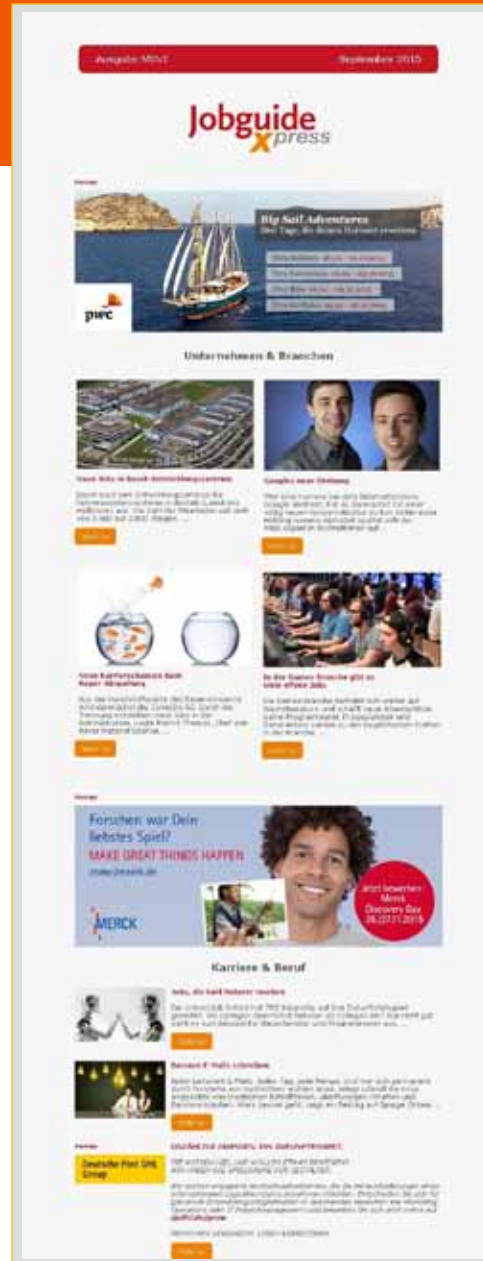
Ausgabe MINT September 2015

Jobguide xpress

Anzeige

Big Sail Adventures
Drei Tage, die deinen Horizont erweitern

pwc

Unternehmen & Branchen

Neue Jobs in Bosch-Entwicklungszentrum

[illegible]

Mehr »

Googles neue Ordnung

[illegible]

Mehr »

Neue Karrierechancen beim Bayer-Ableger

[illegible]

Mehr »

In der Games-Branche gibt es viele offene Jobs

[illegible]

Mehr »

Anzeige

Forschen war Dein liebstes Spiel?
MAKE GREAT THINGS HAPPEN
www.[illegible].de

MERCK

Jetzt bewerben: Merck Discovery Day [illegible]

Karriere & Beruf

Jobs, die bald Roboter machen

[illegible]

Mehr »

Bessere E-Mails schreiben

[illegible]

Mehr »

Anzeige

Deutsche Post DHL Group

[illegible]

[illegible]

Mehr »